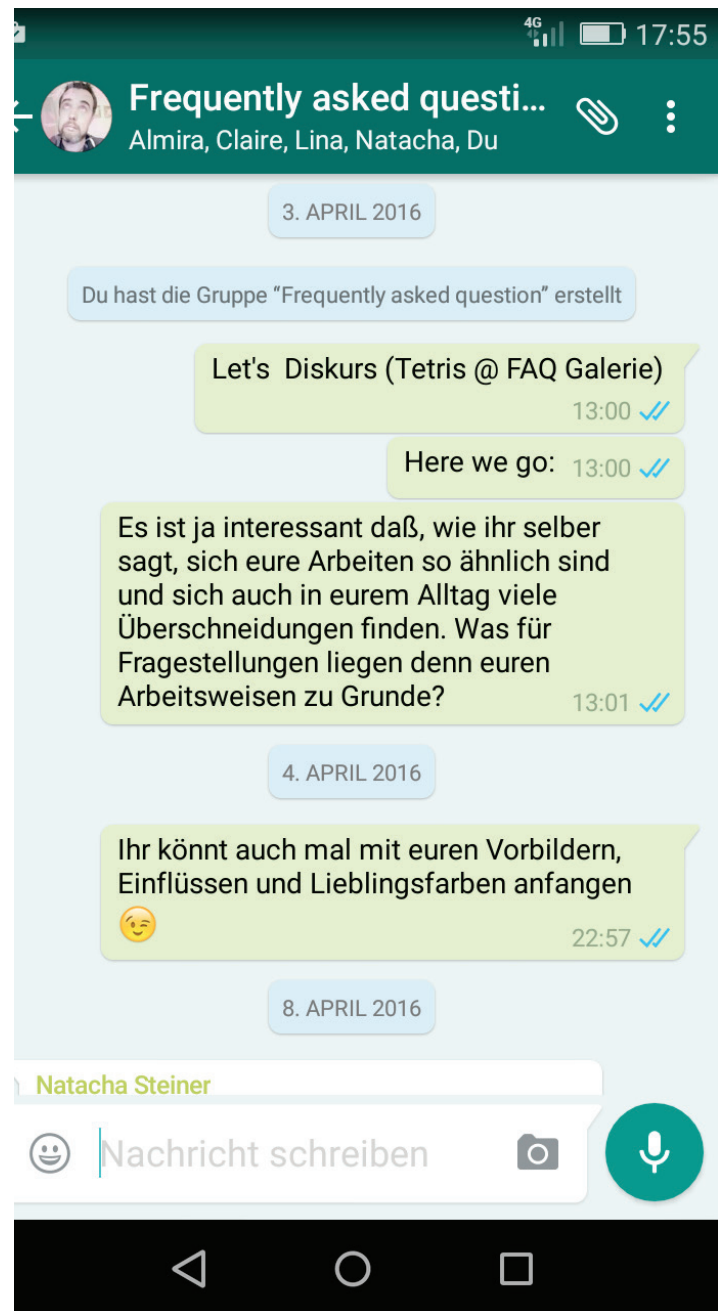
4G 17:55

Frequently asked questi...
Almira, Claire, Lina, Natacha, Du

3. APRIL 2016

Du hast die Gruppe "Frequently asked question" erstellt

Let's Diskurs (Tetris @ FAQ Galerie)
13:00

Here we go: 13:00

Es ist ja interessant daß, wie ihr selber sagt, sich eure Arbeiten so ähnlich sind und sich auch in eurem Alltag viele Überschneidungen finden. Was für Fragestellungen liegen denn euren Arbeitsweisen zu Grunde?
13:01

4. APRIL 2016

Ihr könnt auch mal mit euren Vorbildern, Einflüssen und Lieblingsfarben anfangen 😉
22:57

8. APRIL 2016

Natacha Steiner

Nachricht schreiben